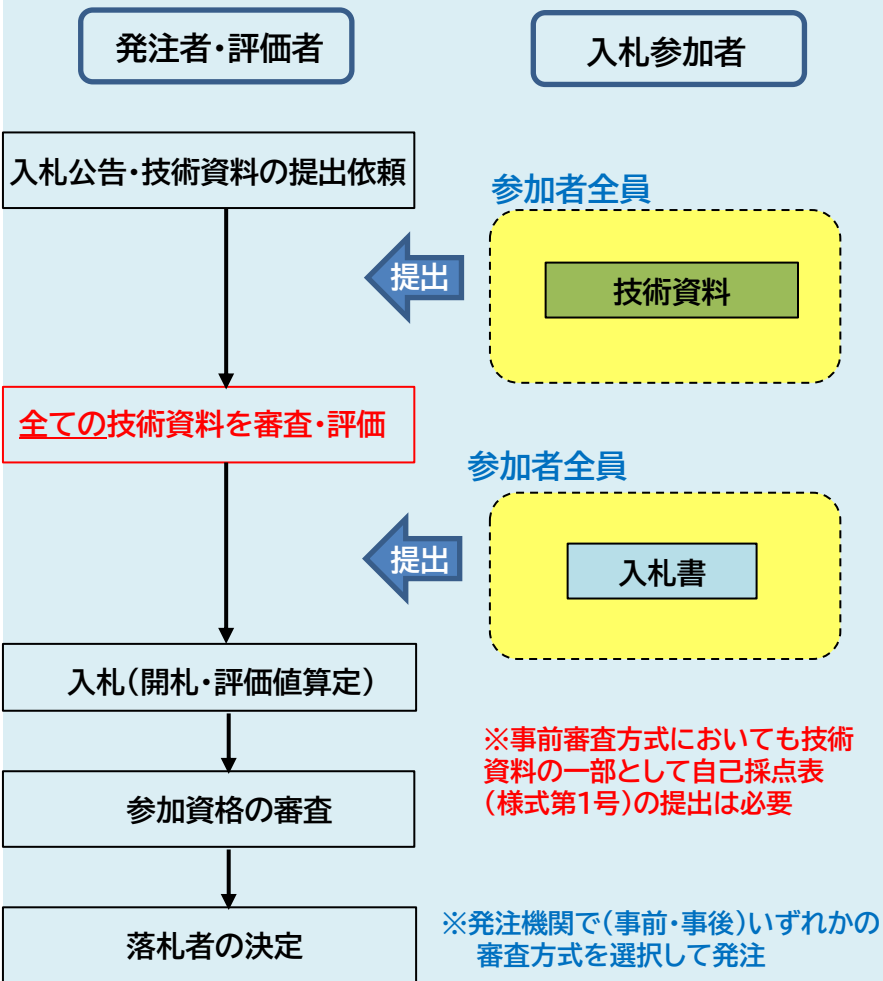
発注者・評価者

入札参加者

入札公告・技術資料の提出依頼

参加者全員

提出

技術資料

全ての技術資料を審査・評価

参加者全員

提出

入札書

入札（開札・評価値算定）

※事前審査方式においても技術資料の一部として自己採点表（様式第1号）の提出は必要

参加資格の審査

落札者の決定

※発注機関で（事前・事後）いずれかの審査方式を選択して発注